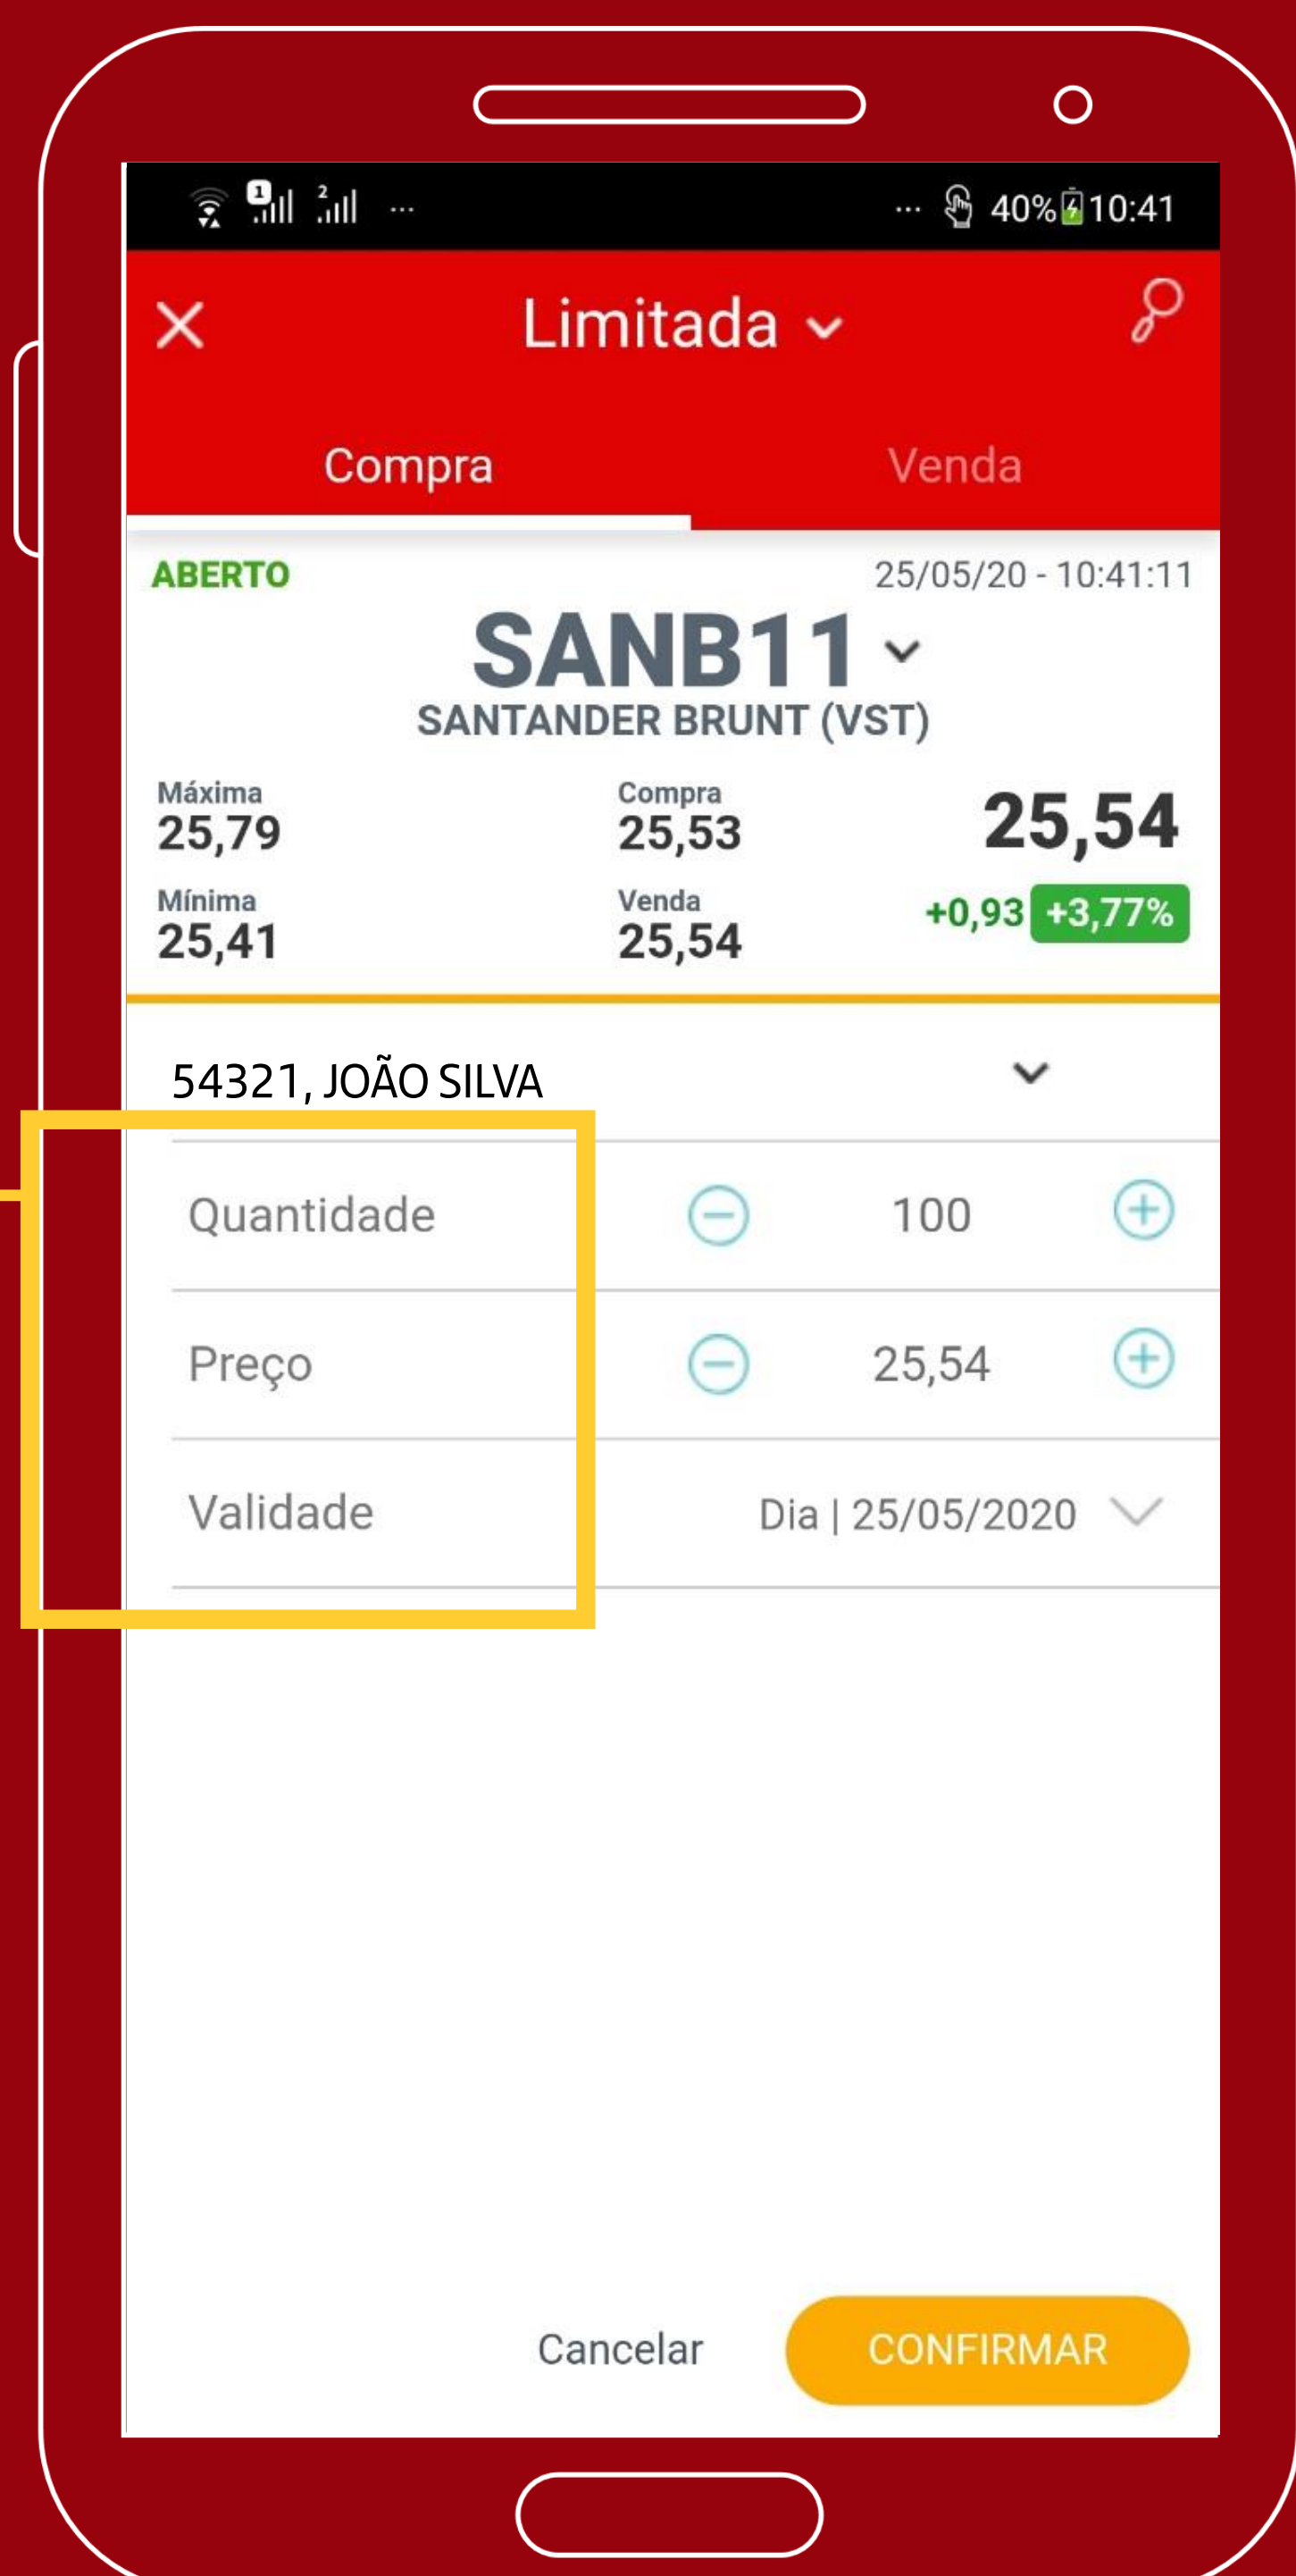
40% 10:41

Limitada

Compra

Venda

ABERTO

25/05/20 - 10:41:11

SANB11

SANTANDER BRUNT (VST)

Máxima
25,79

Compra
25,53

25,54

Mínima
25,41

Venda
25,54

+0,93 +3,77%

54321, JOÃO SILVA

Quantidade 100

Preço 25,54

Validade Dia | 25/05/2020

Cancelar

CONFIRMAR